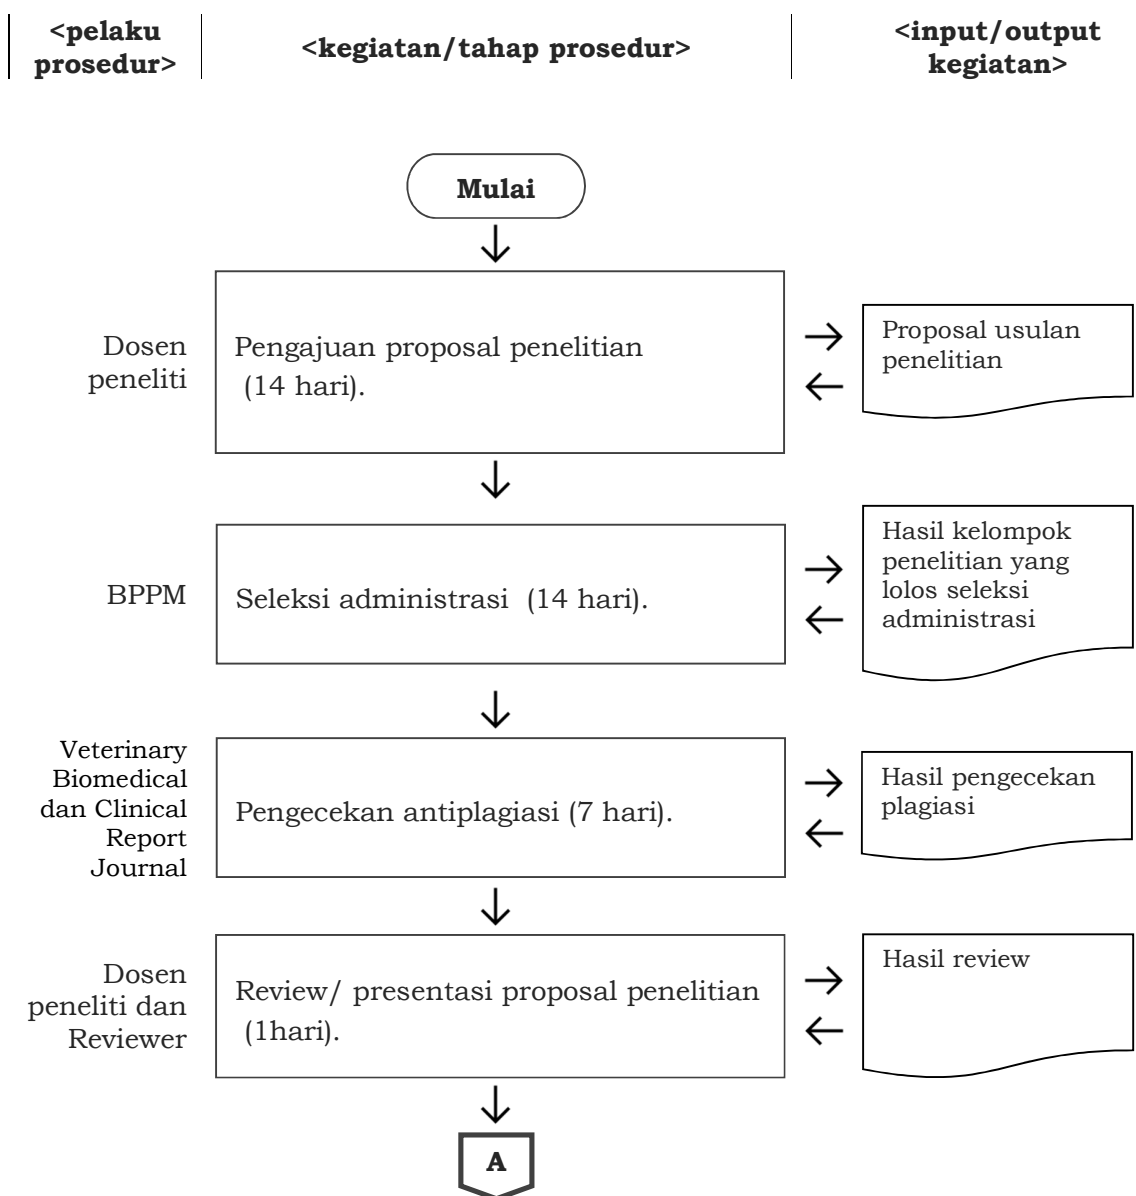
<pelaku prosedur>

<kegiatan/tahap prosedur>

<input/output kegiatan>

Mulai

Dosen peneliti

Pengajuan proposal penelitian (14 hari).

Proposal usulan penelitian

BPPM

Seleksi administrasi (14 hari).

Hasil kelompok penelitian yang lolos seleksi administrasi

Veterinary Biomedical dan Clinical Report Journal

Pengecekan antiplagiasi (7 hari).

Hasil pengecekan plagiasi

Dosen peneliti dan Reviewer

Review/ presentasi proposal penelitian (1hari).

Hasil review

A